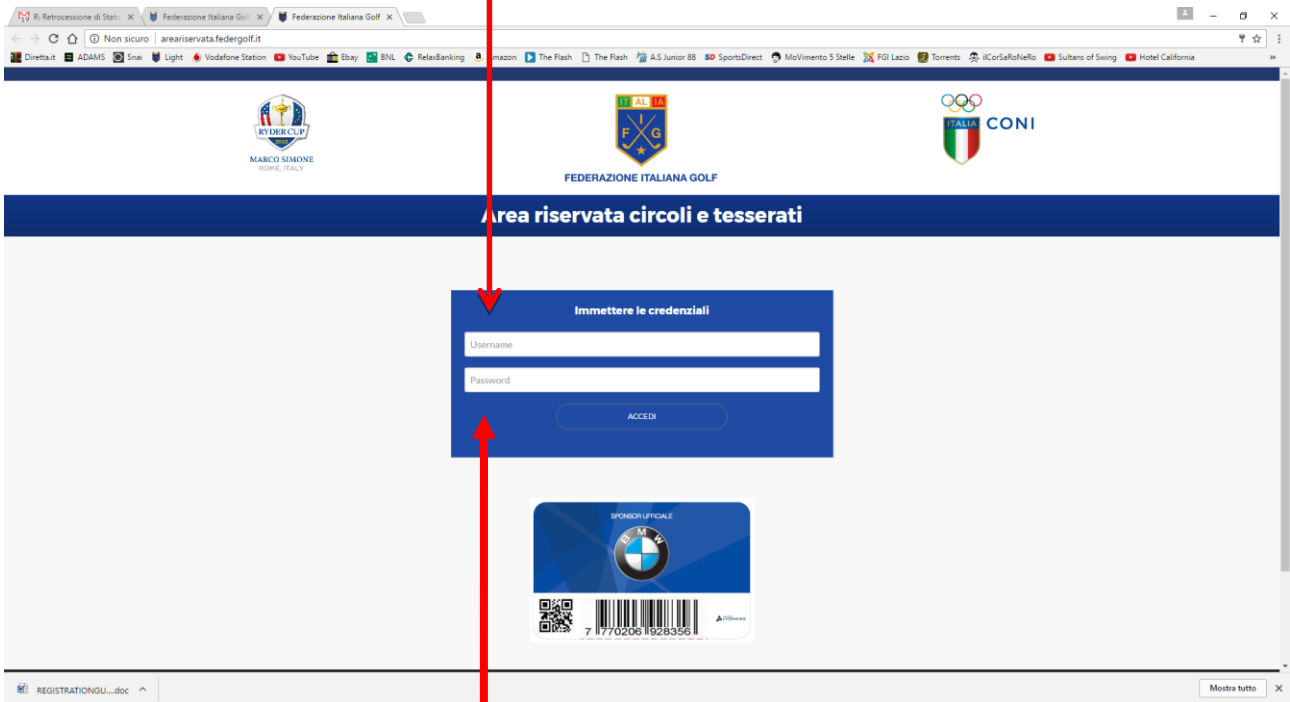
R: Retrocessione di Stat ×
Federazione Italiana Gol ×
Federazione Italiana Golf ×

Non sicuro | areariservata.federgolf.it

Diretta.it ADAMS Snai Light Vodafone Station YouTube Ebay BNL RelaxBanking Amazon The Flash The Flash A.S Junior 88 SportsDirect MoVimento 5 Stelle FGI Lazio Torrents ilCorSaRoNeRo Sultans of Swing Hotel California

RYDER CUP 2022
MARCO SIMONE
ROME, ITALY

IT AL IA
F I G
FEDERAZIONE ITALIANA GOLF

ITALIA CONI

Area riservata circoli e tesserati

Immettere le credenziali
Username
Password
ACCEDI

SPONSOR UFFICIALE
B M W
7 770206 928356

REGISTRATIONGU....doc
Mostra tutto